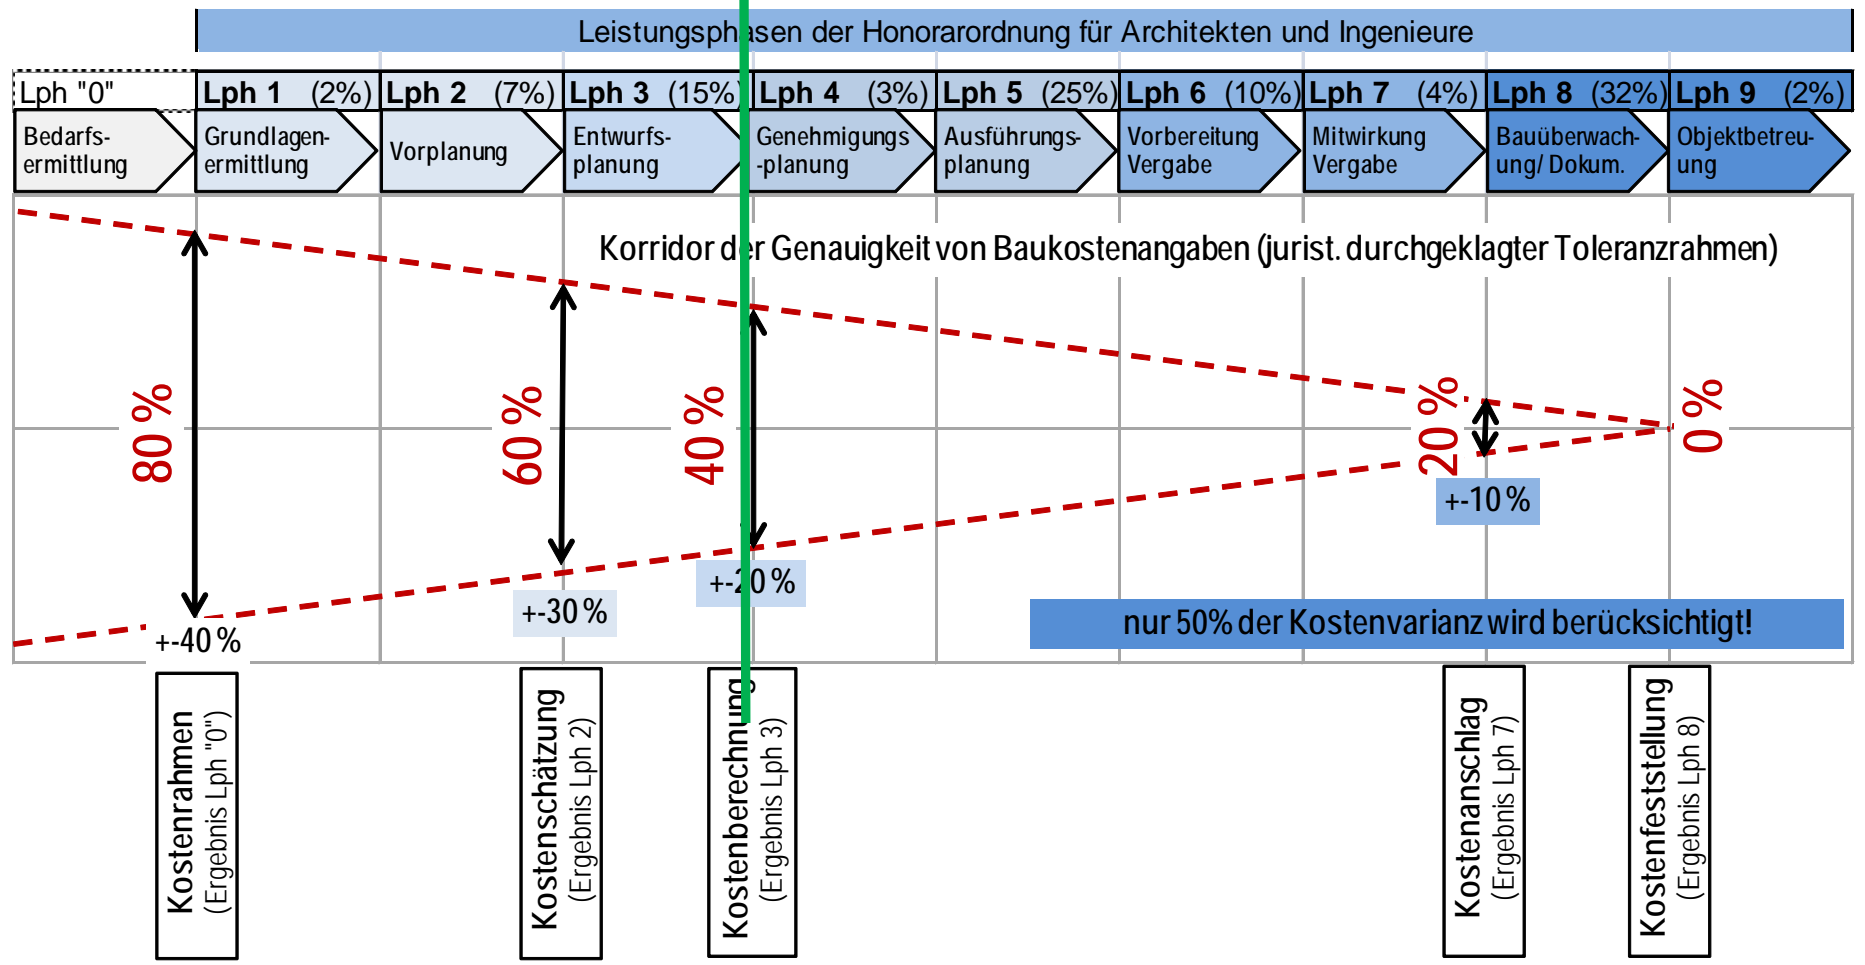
Leistungsph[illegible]sen der Honorarordnung für Architekten und Ingenieure

| Lph "0" | Lph 1 (2%) | Lph 2 (7%) | Lph 3 (15%) | Lph 4 (3%) | Lph 5 (25%) | Lph 6 (10%) | Lph 7 (4%) | Lph 8 (32%) | Lph 9 (2%) |
|---|---|---|---|---|---|---|---|---|---|
| Bedarfsermittlung | Grundlagenermittlung | Vorplanung | Entwurfsplanung | Genehmigungs-planung | Ausführungsplanung | Vorbereitung Vergabe | Mitwirkung Vergabe | Bauüberwachung/ Dokum. | Objektbetreuung |

Korridor d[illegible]r Genauigkeit von Baukostenangaben (jurist. durchgeklagter Toleranzrahmen)

80 %

60 %

40 %

20 %

0 %

+-40 %

+-30 %

+-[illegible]0 %

+-10 %

nur 50% der Kostenvarianz wird berücksichtigt!

Kostenrahmen (Ergebnis Lph "0")

Kostenschätzung (Ergebnis Lph 2)

Kostenberechnung (Ergebnis Lph 3)

Kostenanschlag (Ergebnis Lph 7)

Kostenfeststellung (Ergebnis Lph 8)